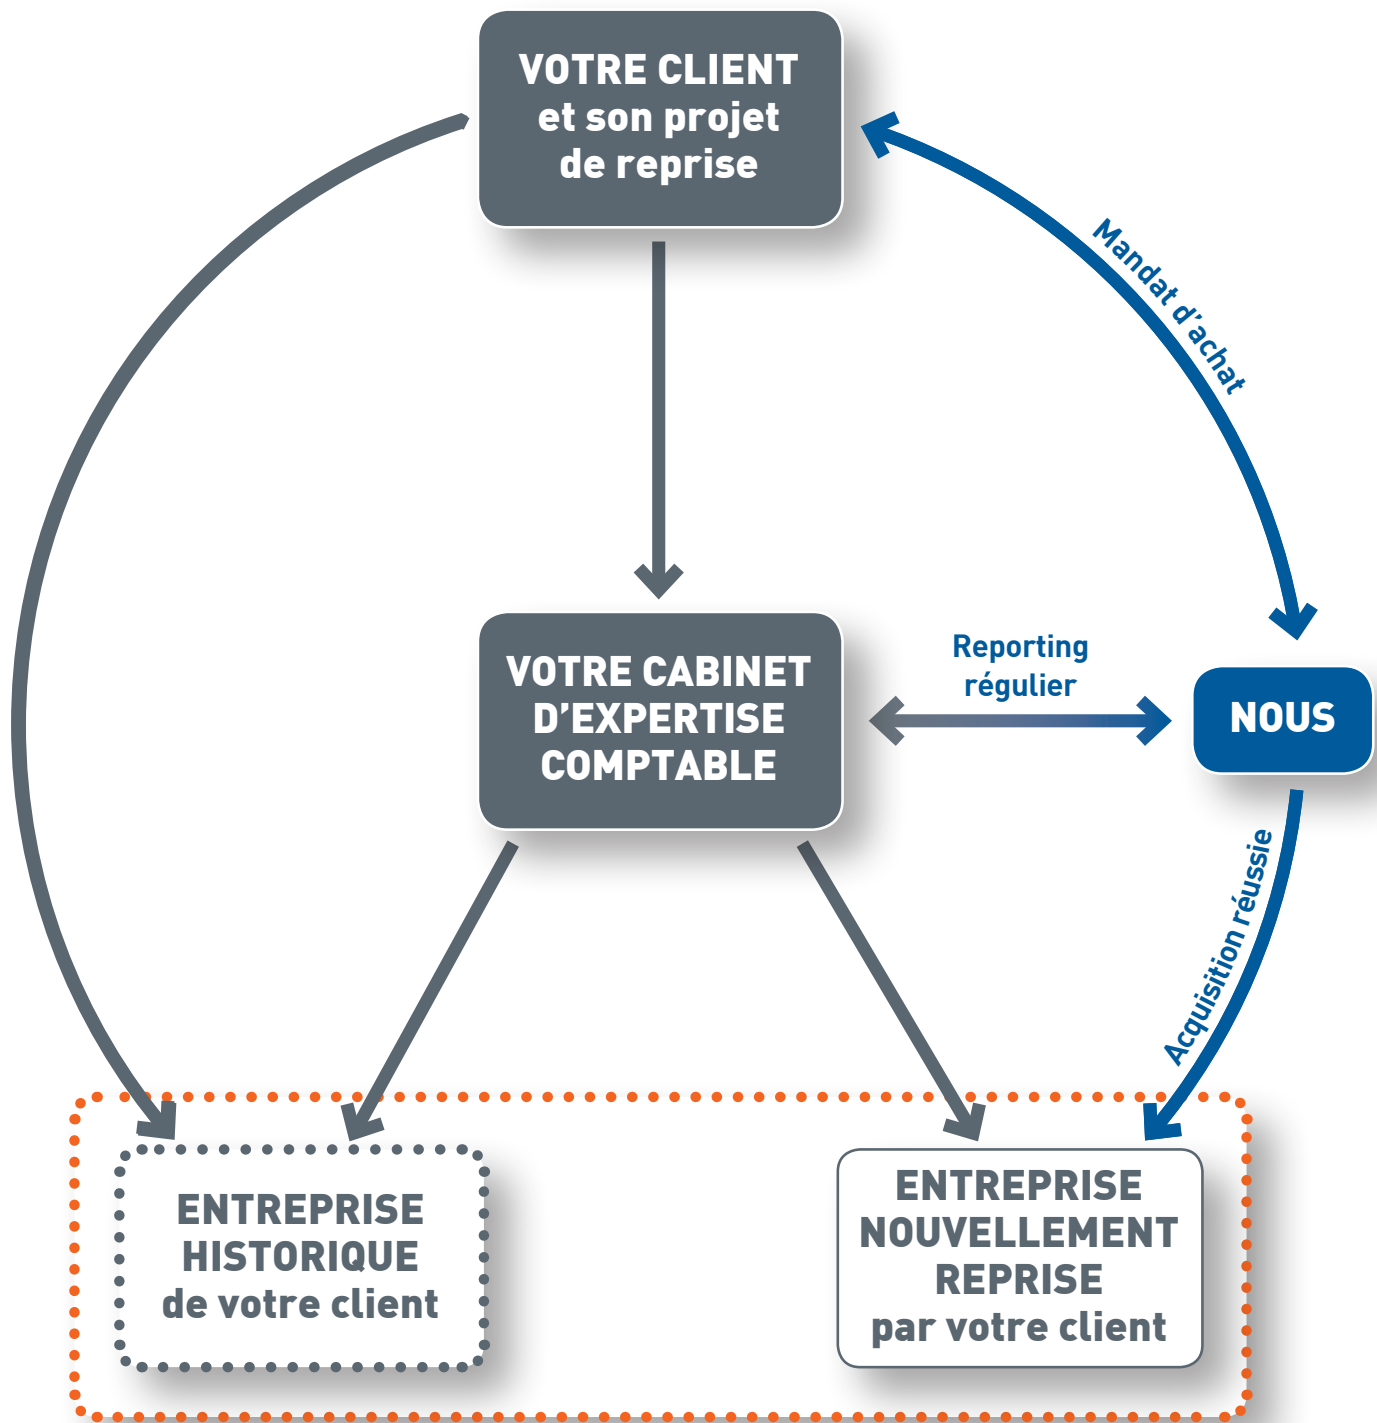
VOTRE CLIENT
et son projet
de reprise

Mandat d'achat

VOTRE CABINET
D'EXPERTISE
COMPTABLE

Reporting
régulier

NOUS

Acquisition réussie

ENTREPRISE
HISTORIQUE
de votre client

ENTREPRISE
NOUVELLEMENT
REPRISE
par votre client